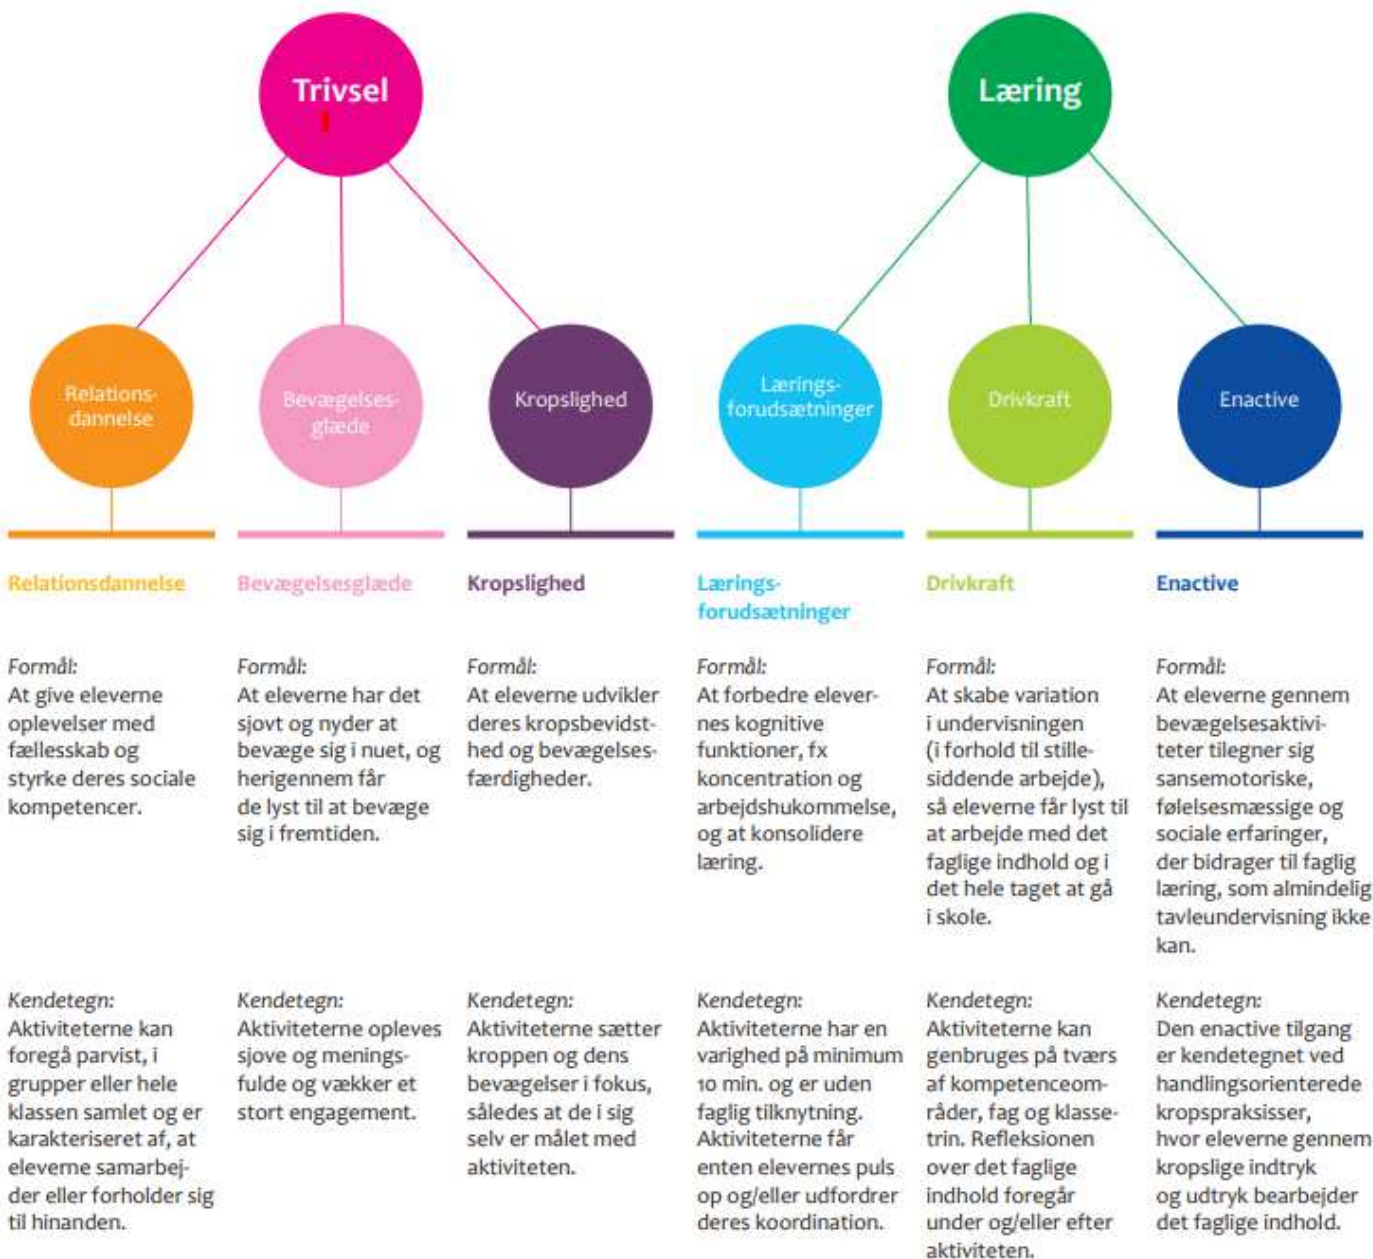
Trivsel

Læring

Relations-dannelse

Bevægelses-glæde

Kropslighed

Lærings-forudsætninger

Drivkraft

Enactive

Relationsdannelse

Formål:
At give eleverne oplevelser med fællesskab og styrke deres sociale kompetencer.

Kendetegn:
Aktiviteterne kan foregå parvist, i grupper eller hele klassen samlet og er karakteriseret af, at eleverne samarbejder eller forholder sig til hinanden.

Bevægelsesglæde

Formål:
At eleverne har det sjovt og nyder at bevæge sig i nuet, og herigennem får de lyst til at bevæge sig i fremtiden.

Kendetegn:
Aktiviteterne opleves sjove og meningsfulde og vækker et stort engagement.

Kropslighed

Formål:
At eleverne udvikler deres kropsbevidsthed og bevægelsesfærdigheder.

Kendetegn:
Aktiviteterne sætter kroppen og dens bevægelser i fokus, således at de i sig selv er målet med aktiviteten.

Lærings-forudsætninger

Formål:
At forbedre elevernes kognitive funktioner, fx koncentration og arbejdshukommelse, og at konsolidere læring.

Kendetegn:
Aktiviteterne har en varighed på minimum 10 min. og er uden faglig tilknytning. Aktiviteterne får enten elevernes puls op og/eller udfordrer deres koordination.

Drivkraft

Formål:
At skabe variation i undervisningen (i forhold til stillesiddende arbejde), så eleverne får lyst til at arbejde med det faglige indhold og i det hele taget at gå i skole.

Kendetegn:
Aktiviteterne kan genbruges på tværs af kompetenceområder, fag og klassetrin. Refleksionen over det faglige indhold foregår under og/eller efter aktiviteten.

Enactive

Formål:
At eleverne gennem bevægelsesaktiviteter tilegner sig sansemotoriske, følelsesmæssige og sociale erfaringer, der bidrager til faglig læring, som almindelig tavleundervisning ikke kan.

Kendetegn:
Den enactive tilgang er kendetegnet ved handlingsorienterede kropspraksisser, hvor eleverne gennem kropslige indtryk og udtryk bearbejder det faglige indhold.